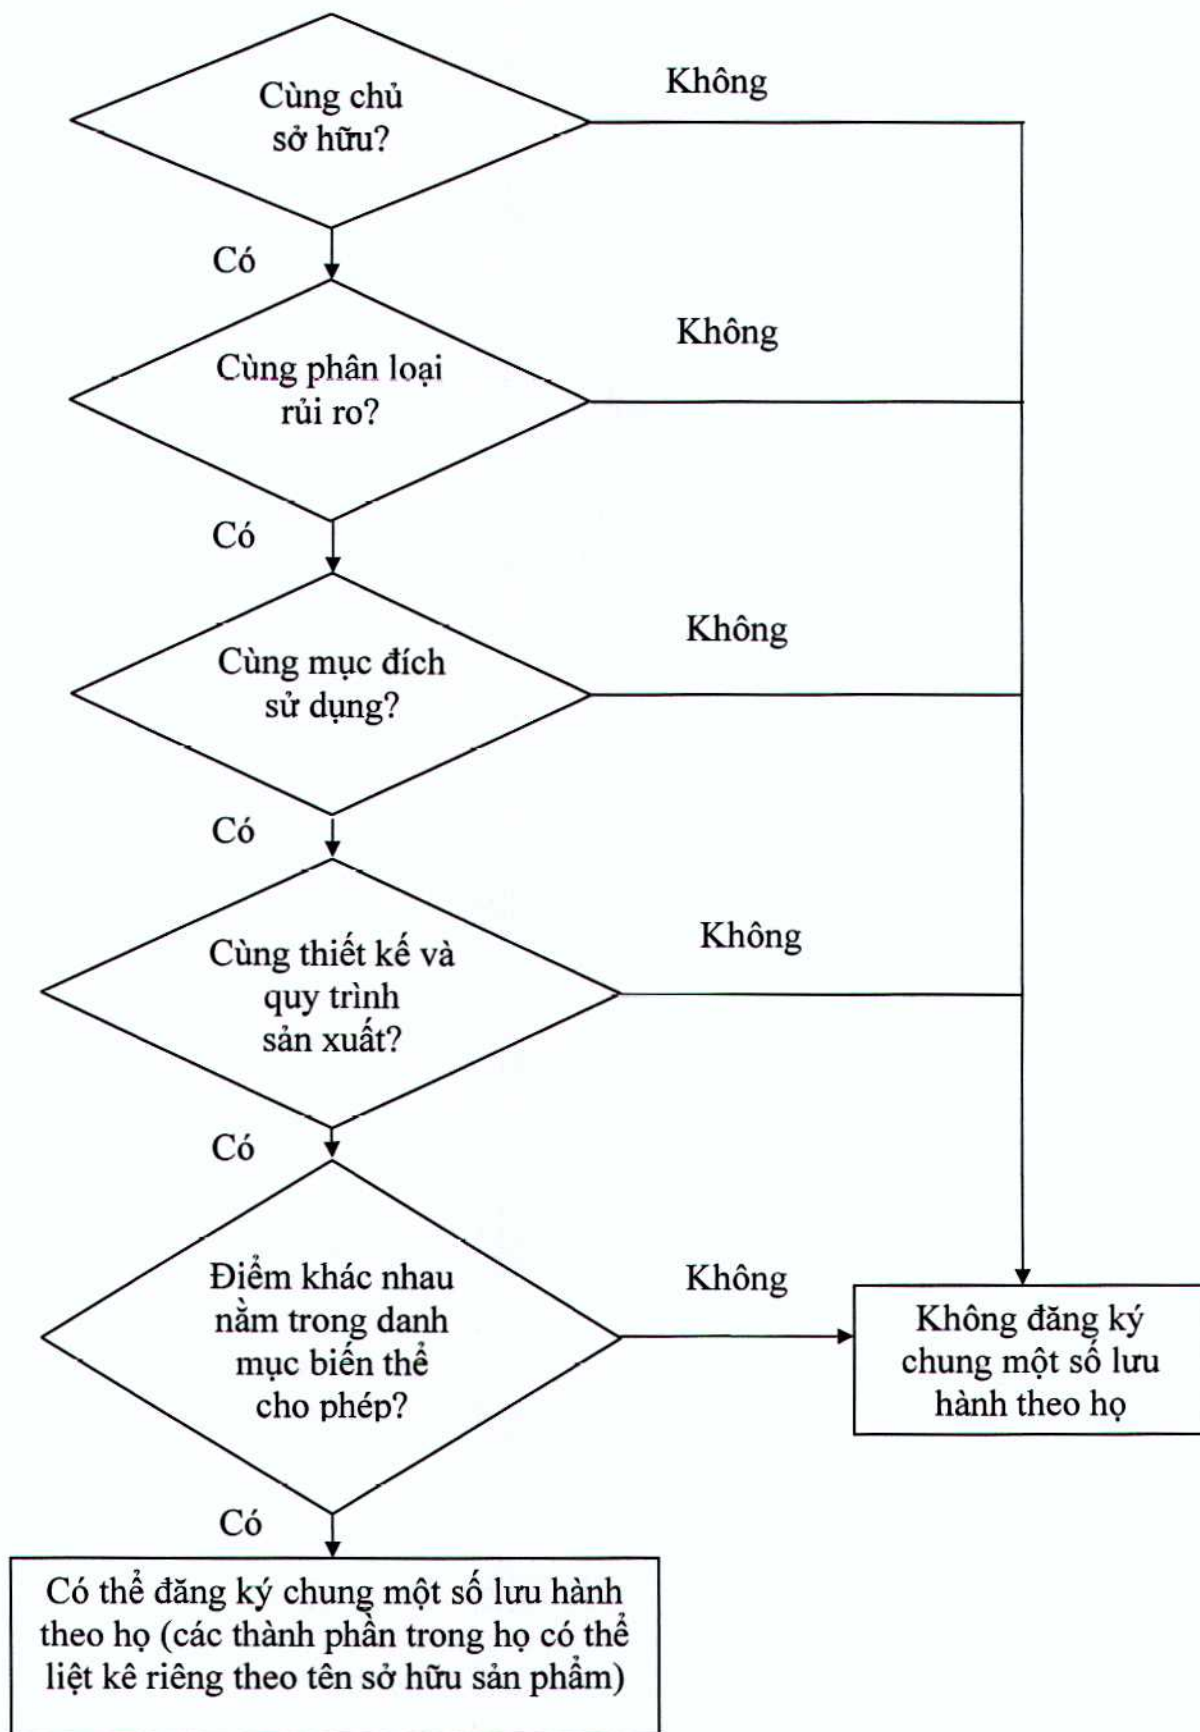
Cùng chủ sở hữu?

Không

Có

Cùng phân loại rủi ro?

Không

Có

Cùng mục đích sử dụng?

Không

Có

Cùng thiết kế và quy trình sản xuất?

Không

Có

Điểm khác nhau nằm trong danh mục biến thể cho phép?

Không

Không đăng ký chung một số lưu hành theo họ

Có

Có thể đăng ký chung một số lưu hành theo họ (các thành phần trong họ có thể liệt kê riêng theo tên sở hữu sản phẩm)